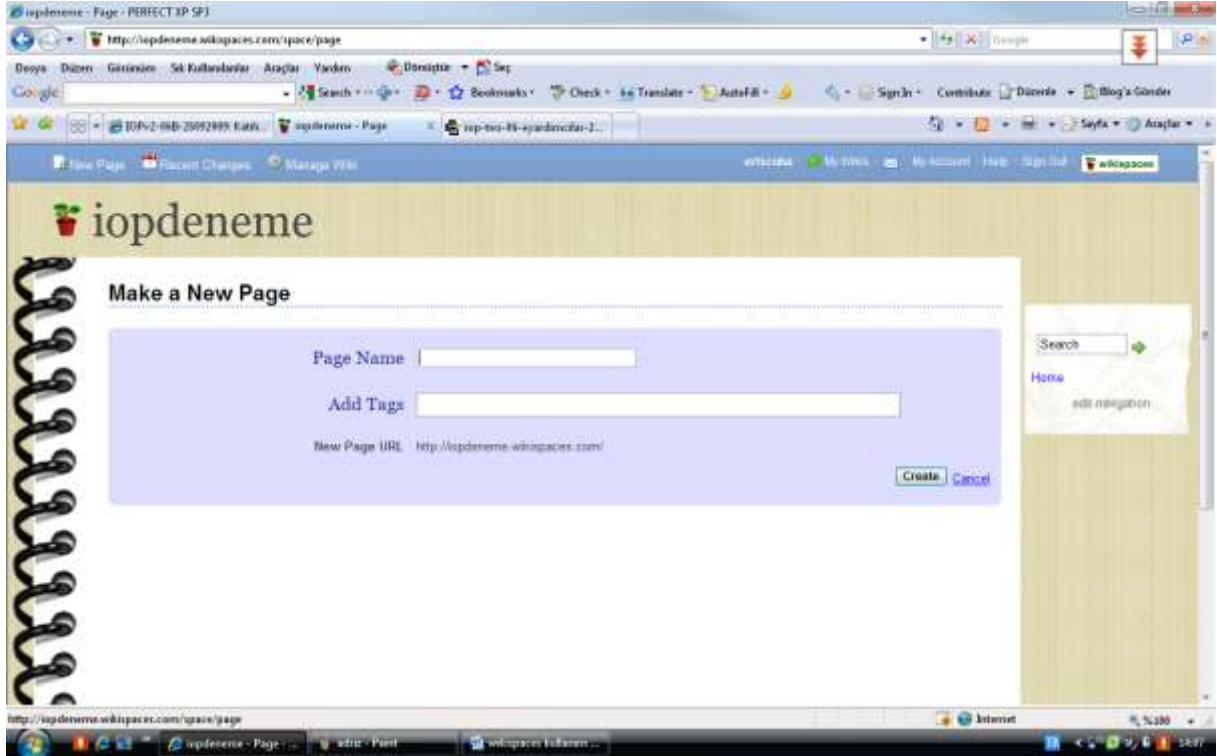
iopdeneme - Page - PERFECT XP SP3

http://iopdeneme.wikispaces.com/space/page

Dosya Düzen Görünüm Sık Kullanılanlar Araçlar Yardım Dönüştür Seç

Google Search Bookmarks Check Translate AutoFill Sign In Contribute Düzenle Blog'a Gönder

IOPv2-06B-20092009 Katılı... iopdeneme - Page iop-two-06-eyardımcılar-2...

Sayfa Araçlar

New Page Recent Changes Manage Wiki

erficioba My Wikis My Account Help Sign Out wikispaces

iopdeneme

Make a New Page

Page Name

Add Tags

New Page URL http://iopdeneme.wikispaces.com/

Create Cancel

Search

Home

edit navigation

http://iopdeneme.wikispaces.com/space/page

Internet

%100

iopdeneme - Page - ... adsız - Paint wikispaces kullanım ...

14:07